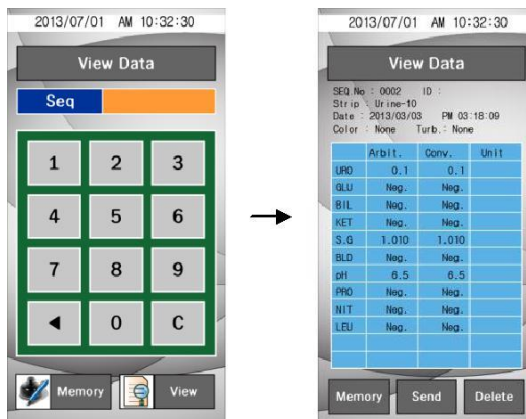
2013/07/01 AM 10:32:30

View Data

Seq

1 2 3
4 5 6
7 8 9
◀ 0 C

Memory View

2013/07/01 AM 10:32:30

View Data

SEQ.No : 0002 ID :
Strip : Urine-10
Date : 2013/03/03 PM 03:18:09
Color : None Turb. : None

| | Arbit. | Conv. | Unit |
|---|---|---|---|
| URO | 0.1 | 0.1 | |
| GLU | Neg. | Neg. | |
| BIL | Neg. | Neg. | |
| KET | Neg. | Neg. | |
| S.G | 1.010 | 1.010 | |
| BLD | Neg. | Neg. | |
| pH | 6.5 | 6.5 | |
| PRO | Neg. | Neg. | |
| NIT | Neg. | Neg. | |
| LEU | Neg. | Neg. | |

Memory Send Delete